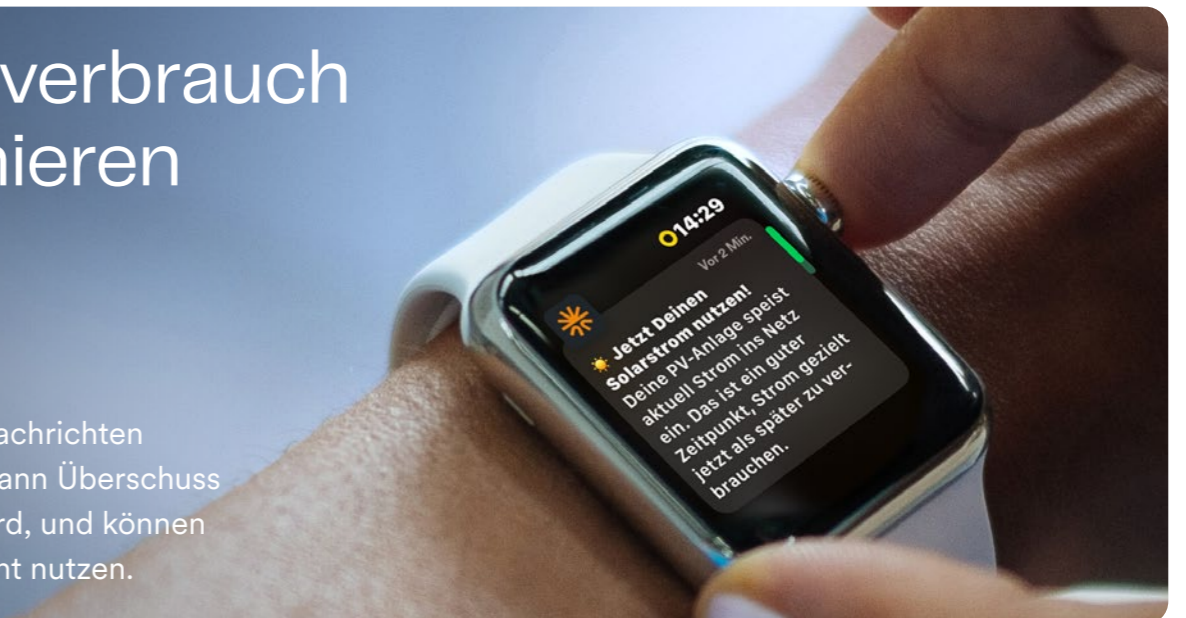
verbrauch
nieren

achrichten
ann Überschuss
rd, und können
nt nutzen.

14:29
Vor 2 Min.

Jetzt Deinen Solarstrom nutzen!
Deine PV-Anlage speist aktuell Strom ins Netz ein. Das ist ein guter Zeitpunkt, Strom gezielt jetzt als später zu verbrauchen.